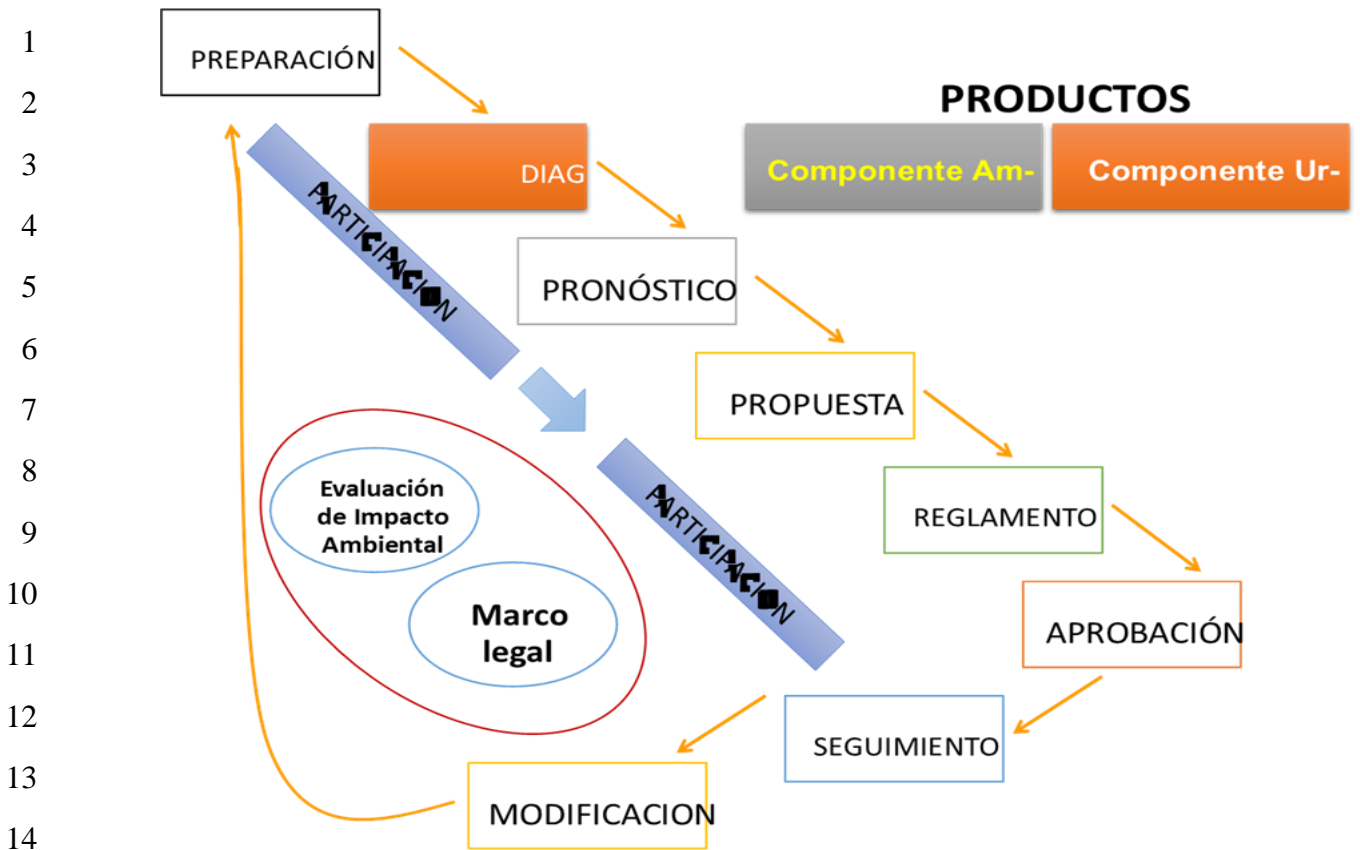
1
2
3
4
5
6
7
8
9
10
11
12
13
14

PREPARACIÓN

PRODUCTOS

DIAG

Componente Am-

Componente Ur-

PARTICIPACION

PRONÓSTICO

PROPUESTA

Evaluación de Impacto Ambiental

Marco legal

PARTICIPACION

REGLAMENTO

APROBACIÓN

SEGUIMIENTO

MODIFICACION